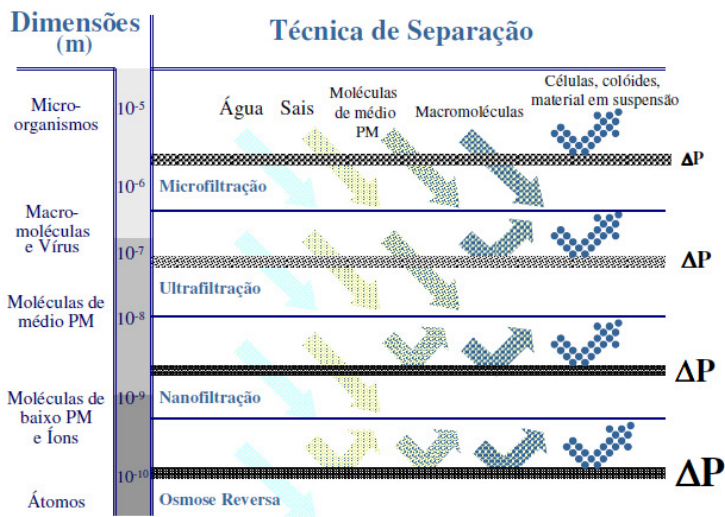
Dimensões (m)

Técnica de Separação

Micro-organismos

$10^{-5}$

Água Sais Moléculas de médio PM Macromoléculas Células, colóides, material em suspensão

ΔP

$10^{-6}$ Microfiltração

Macro-moléculas e Vírus

$10^{-7}$

ΔP

Ultrafiltração

Moléculas de médio PM

$10^{-8}$

ΔP

Moléculas de baixo PM e Íons

$10^{-9}$ Nanofiltração

$10^{-10}$

ΔP

Átomos

Osmose Reversa